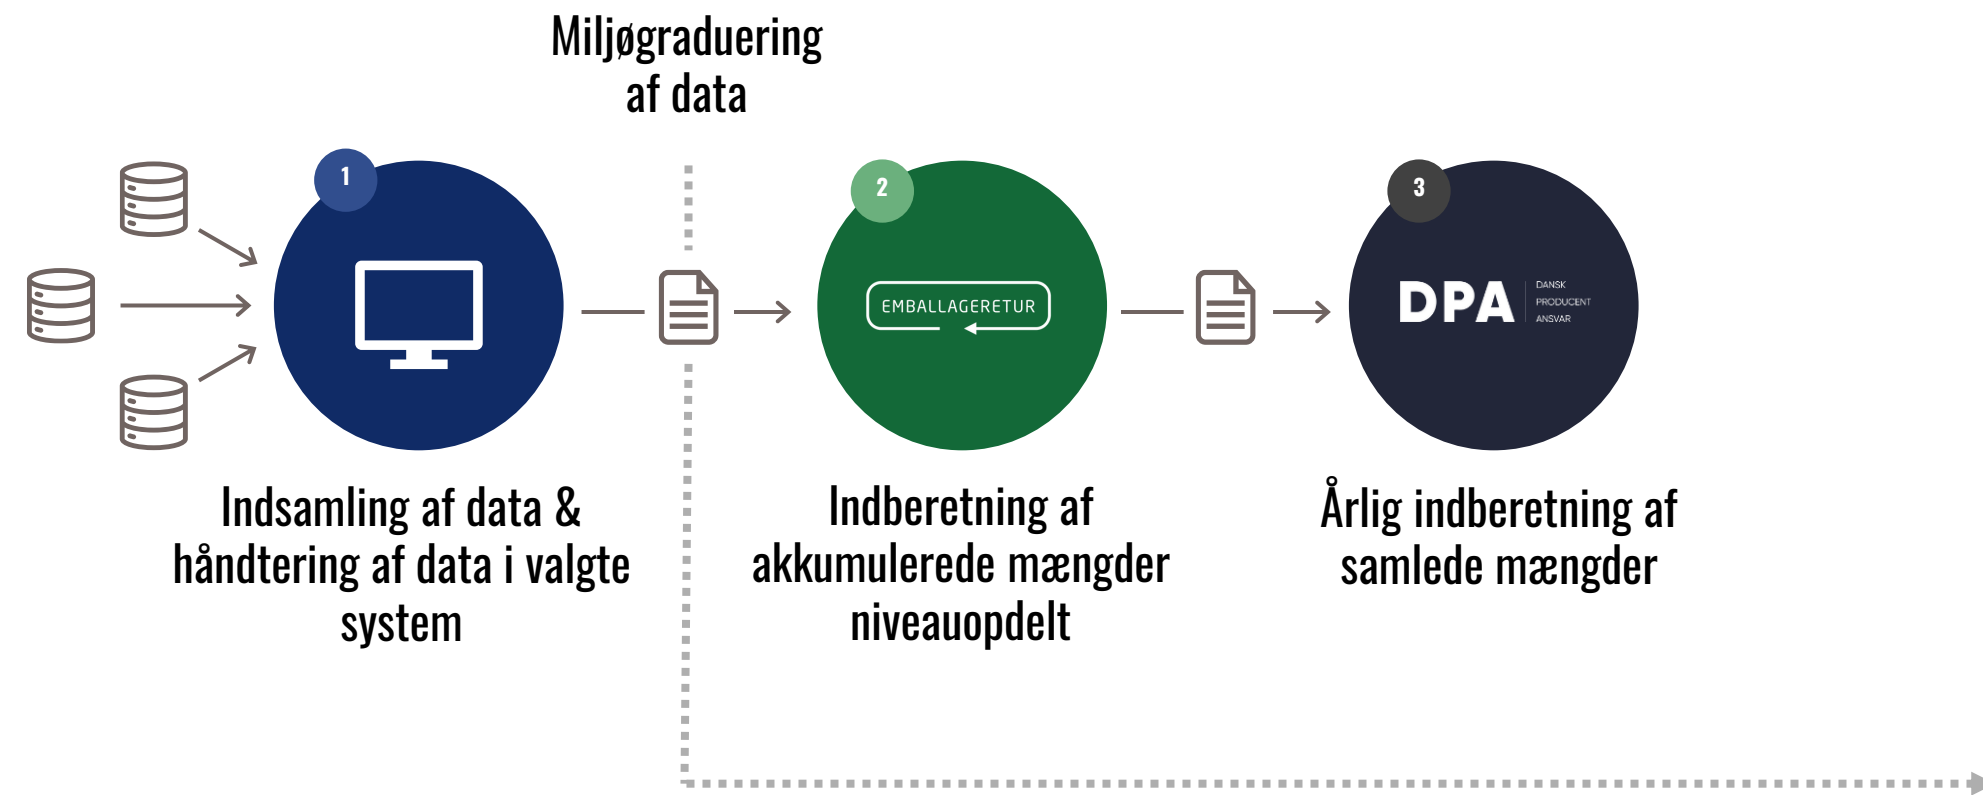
Miljøgraduering af data

1

2

EMBALLAGERETUR

3

DPA DANSK PRODUCENT ANSVAR

Indsamling af data & håndtering af data i valgte system

Indberetning af akkumulerede mængder niveauopdelt

Årlig indberetning af samlede mængder